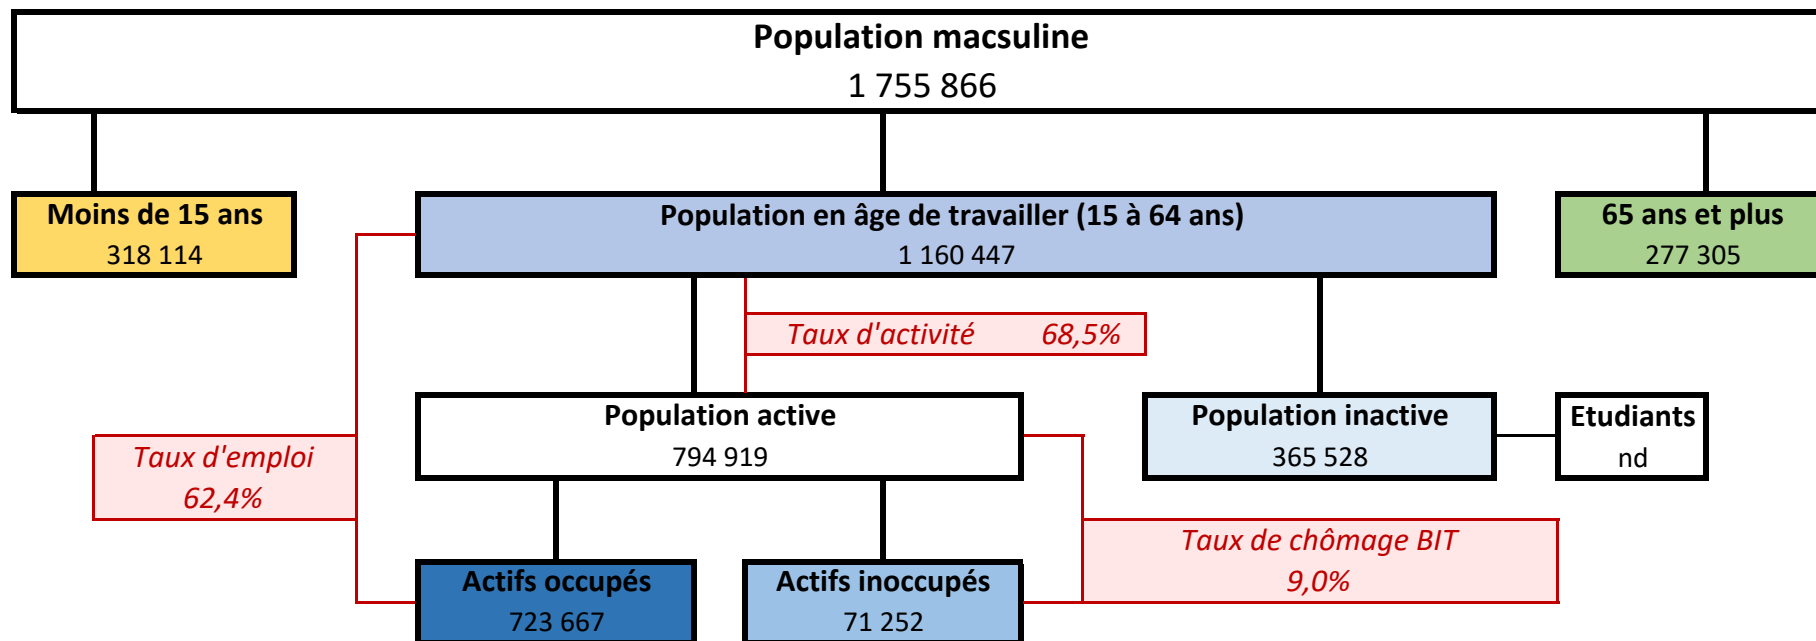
Population macsuline
1 755 866

Moins de 15 ans
318 114

Population en âge de travailler (15 à 64 ans)
1 160 447

65 ans et plus
277 305

Taux d'activité 68,5%

Population active
794 919

Population inactive
365 528

Etudiants
nd

Taux d'emploi
62,4%

Taux de chômage BIT
9,0%

Actifs occupés
723 667

Actifs inoccupés
71 252